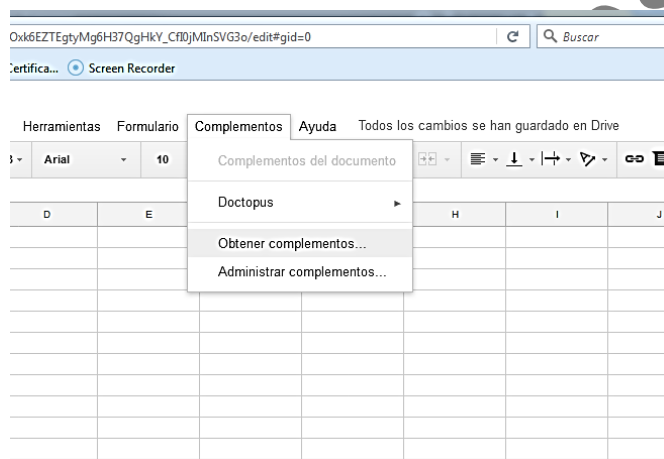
Oxk6EZTEgtyMg6H37QgHkY_Cfl0jMInSVG3o/edit#gid=0

Buscar

Certifica... Screen Recorder

Herramientas Formulario Complementos Ayuda Todos los cambios se han guardado en Drive

Arial 10

Complementos del documento

Doctopus

Obtener complementos...

Administrar complementos...

| D | E | | | H | I | J |
|---|---|---|---|---|---|---|